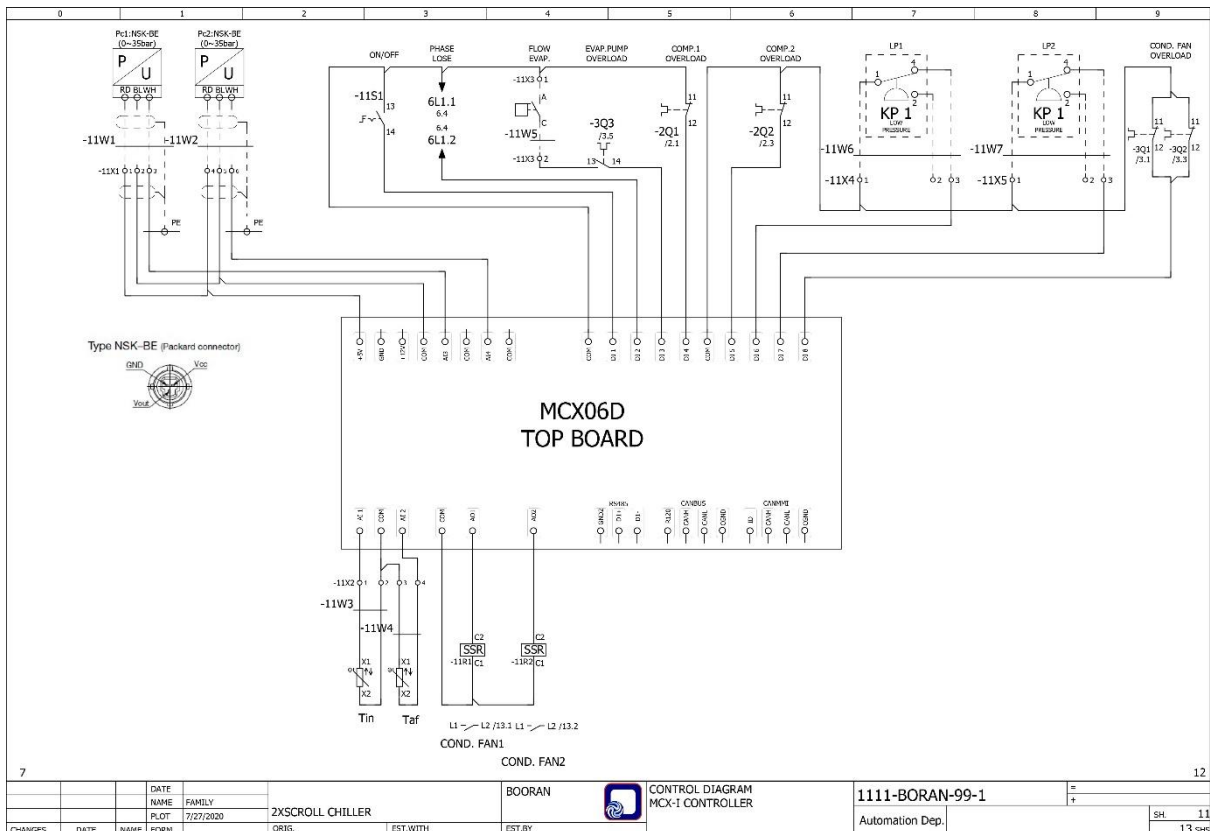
0 1 2 3 4 5 6 7 8 9

Pc1:NSK-BE (0~35bar)
P U
RD BL WH

Pc2:NSK-BE (0~35bar)
P U
RD BL WH

-11W1
-11W2
-11X1 1 2 3
4 5 6
PE
PE

ON/OFF
-11S1
13
14

PHASE LOSE
6L1.1
6.4
6.4
6L1.2

FLOW EVAP.
-11X3 1
A
C
-11W5
-11X3 2

EVAP.PUMP OVERLOAD
-3Q3
/3.5
13 14

COMP.1 OVERLOAD
11
12
-2Q1
/2.1

COMP.2 OVERLOAD
11
12
-2Q2
/2.3

LP1
1
4
2
KP 1
LOW PRESSURE
-11W6
-11X4 1
2 3

LP2
1
4
2
KP 1
LOW PRESSURE
-11W7
-11X5 1
2 3

COND. FAN OVERLOAD
11
12
-3Q1
/3.1
11
12
-3Q2
/3.3

+5V GND +12V COM AI3 COM AI4 COM
COM DI1 DI2 DI3 DI4 COM DI5 DI6 DI7 DI8

Type NSK-BE (Packard connector)
GND
Vcc
Vout

MCX06D
TOP BOARD

AI1 COM AI2 COM AO1 AO2
RS485 GND2 D1+ D1-
CANBUS R120 CANH CANL CGND
CANMMI ID CANH CANL CGND

-11X2 1 2 3 4
-11W3
-11W4
X1
X2
X1
X2
Tin
Taf

C2
SSR
-11R1 C1
C2
SSR
-11R2 C1

L1 L2 /13.1 L1 L2 /13.2
COND. FAN1
COND. FAN2

7
12

| | | | DATE | | BOORAN | | CONTROL DIAGRAM MCX-I CONTROLLER | 1111-BORAN-99-1 | = + |
|---|---|---|---|---|---|---|---|---|---|
| | | | NAME | FAMILY | 2XSCROLL CHILLER | | | | |
| | | | PLOT | 7/27/2020 | | | | Automation Dep. | SH. 11 |
| CHANGES | DATE | NAME | FORM | | ORIG. | EST.WITH | EST.BY | | 13 SHS |